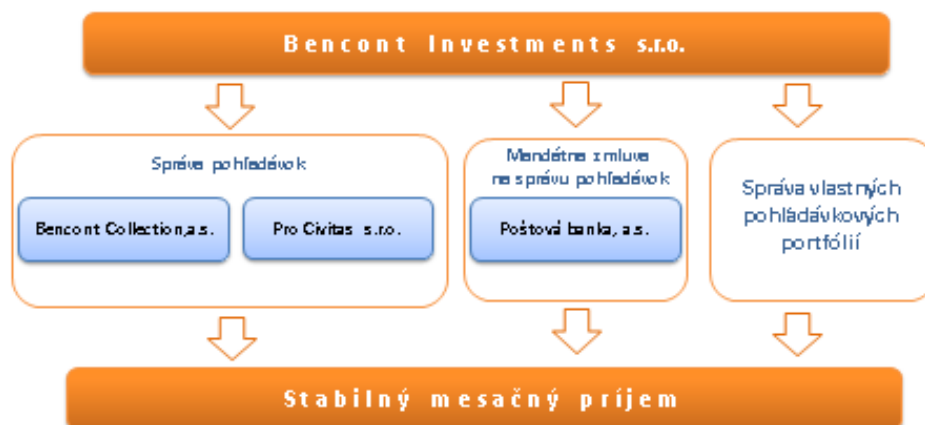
Bencont Investments s.r.o.

Správa pohľadávok

Bencont Collection,a.s.

Pro Civitas s.r.o.

Mandátna zmluva na správu pohľadávok

Poštová banka, a.s.

Správa vlastných pohľadávkových portfólií

Stabilný mesačný príjem